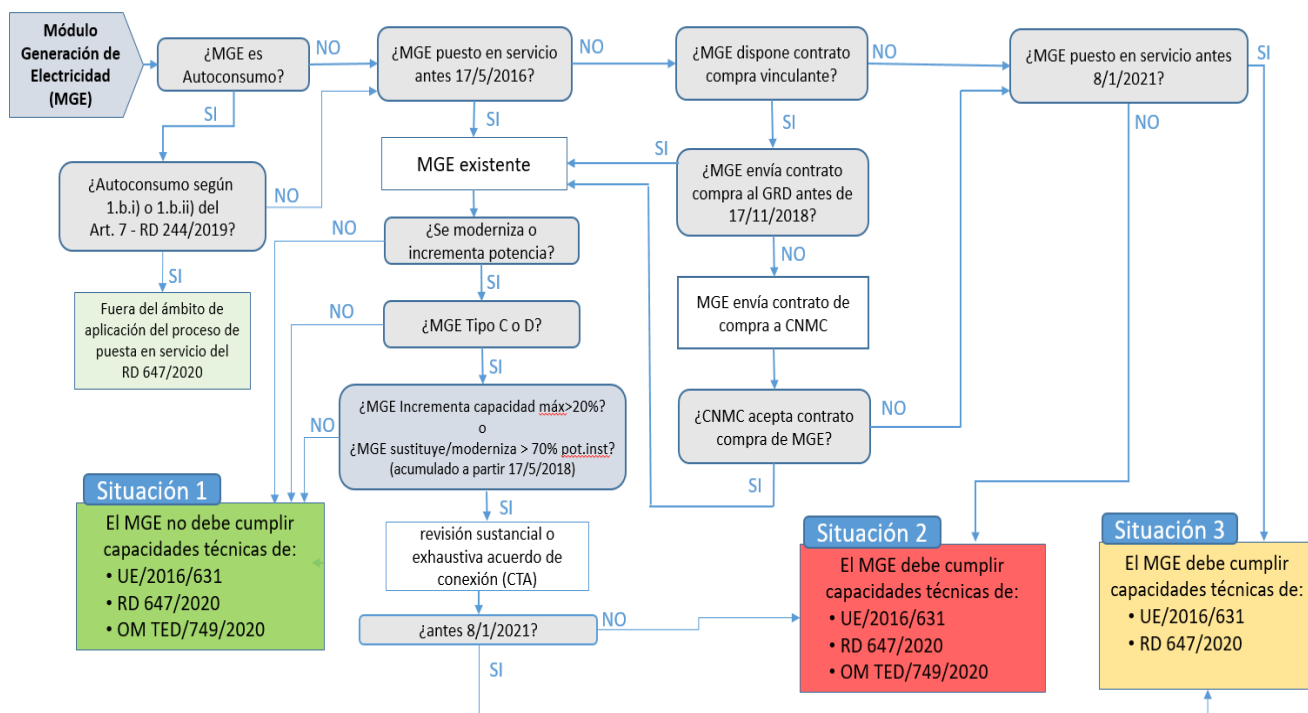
Módulo Generación de Electricidad (MGE)

¿MGE es Autoconsumo?

NO

SI

¿Autoconsumo según 1.b.i) o 1.b.ii) del Art. 7 - RD 244/2019?

NO

SI

Fuera del ámbito de aplicación del proceso de puesta en servicio del RD 647/2020

¿MGE puesto en servicio antes 17/5/2016?

NO

SI

MGE existente

¿Se moderniza o incrementa potencia?

NO

SI

¿MGE Tipo C o D?

NO

SI

¿MGE Incrementa capacidad máx>20%? o ¿MGE sustituye/moderniza > 70% pot.inst? (acumulado a partir 17/5/2018)

NO

SI

revisión sustancial o exhaustiva acuerdo de conexión (CTA)

¿antes 8/1/2021?

NO

SI

¿MGE dispone contrato compra vinculante?

NO

SI

¿MGE envía contrato compra al GRD antes de 17/11/2018?

SI

NO

MGE envía contrato de compra a CNMC

¿CNMC acepta contrato compra de MGE?

NO

SI

¿MGE puesto en servicio antes 8/1/2021?

SI

NO

Situación 1

El MGE no debe cumplir capacidades técnicas de:
• UE/2016/631
• RD 647/2020
• OM TED/749/2020

Situación 2

El MGE debe cumplir capacidades técnicas de:
• UE/2016/631
• RD 647/2020
• OM TED/749/2020

Situación 3

El MGE debe cumplir capacidades técnicas de:
• UE/2016/631
• RD 647/2020